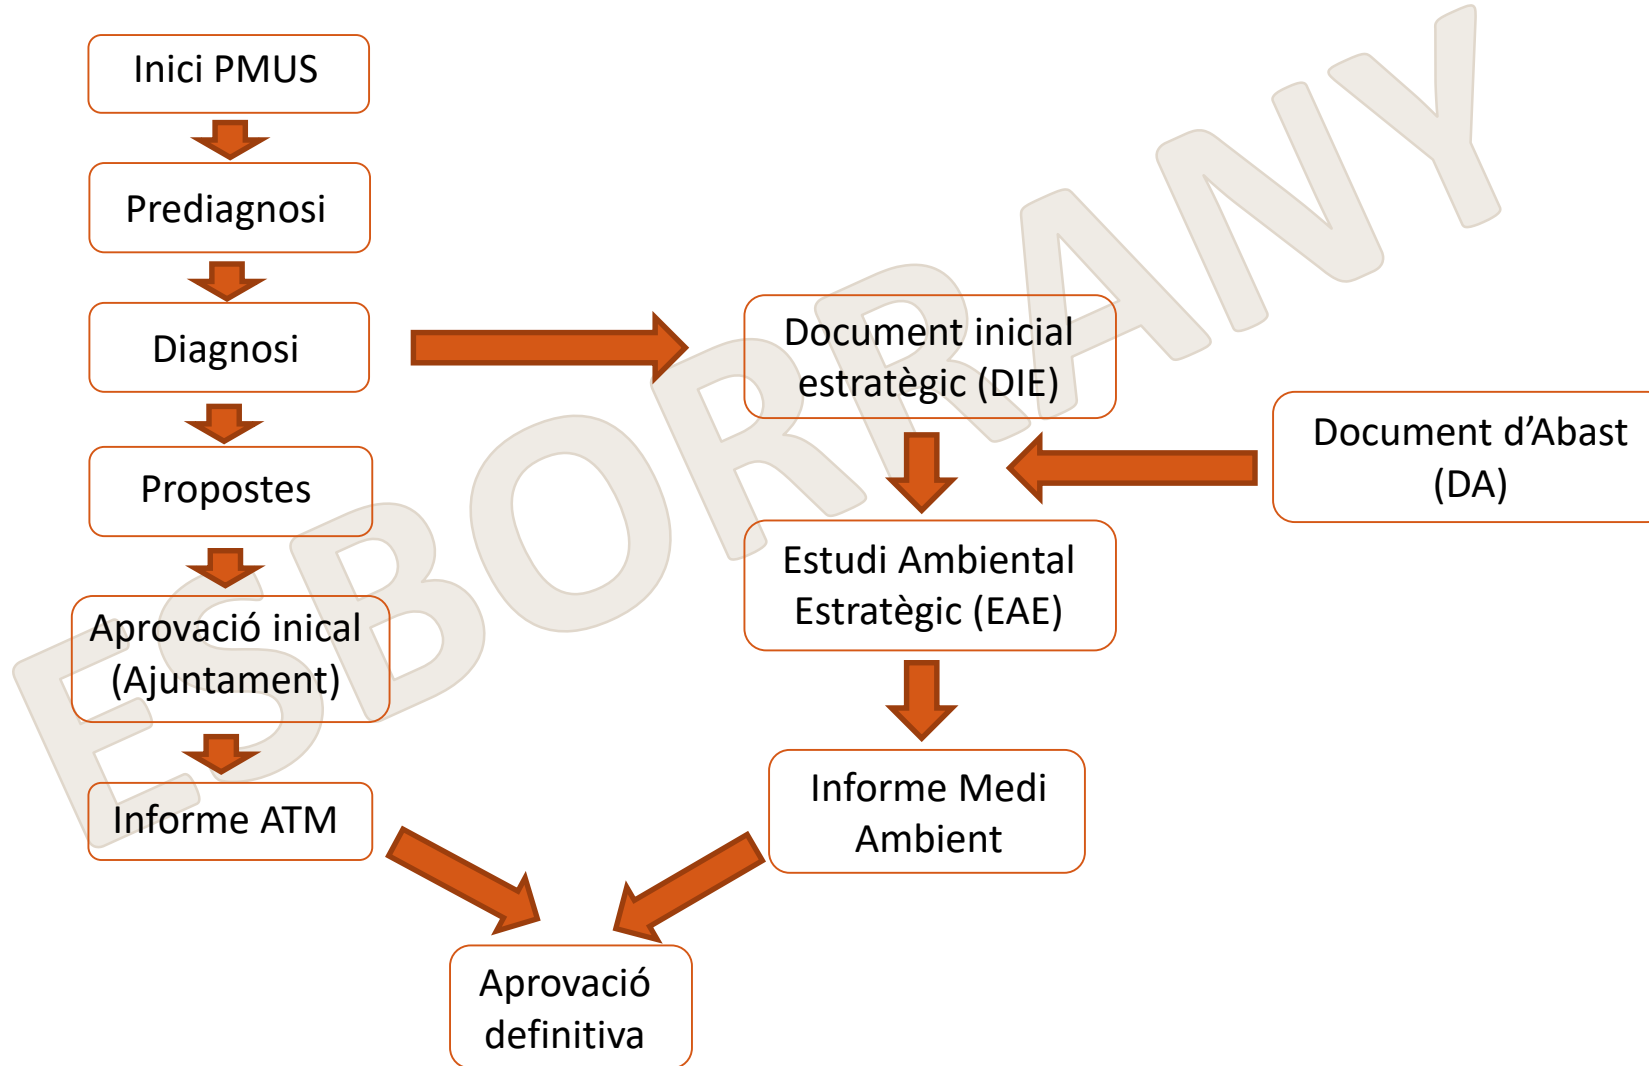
Inici PMUS

Prediagnosi

Diagnosi

Propostes

Aprovació inical (Ajuntament)

Informe ATM

Document inicial estratègic (DIE)

Document d’Abast (DA)

Estudi Ambiental Estratègic (EAE)

Informe Medi Ambient

Aprovació definitiva

ESBORRANY